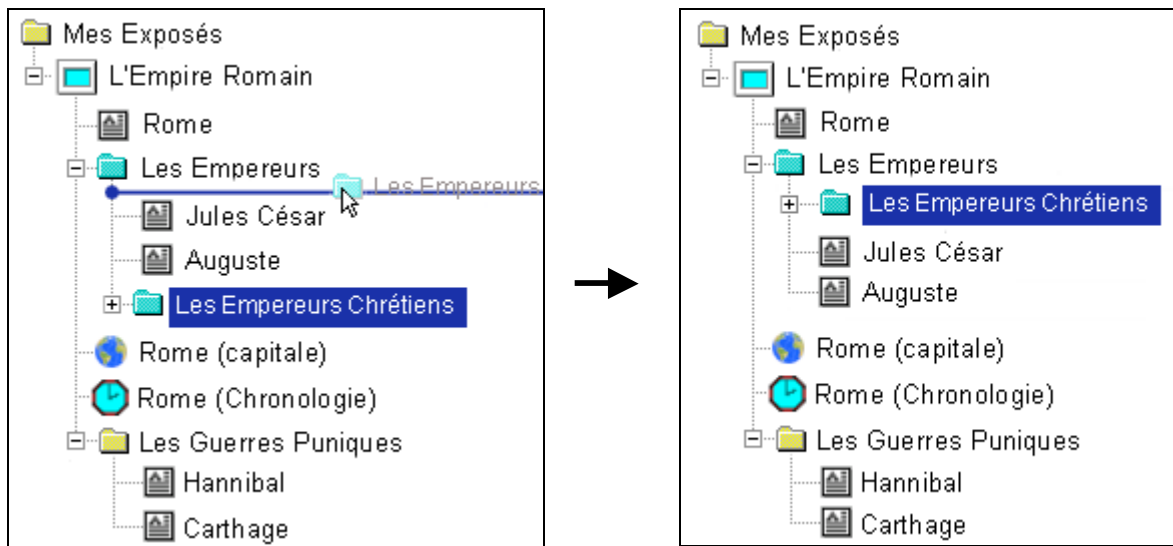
Mes Exposés
L'Empire Romain
Rome
Les Empereurs
Les Empereurs
Jules César
Auguste
Les Empereurs Chrétiens
Rome (capitale)
Rome (Chronologie)
Les Guerres Puniques
Hannibal
Carthage

Mes Exposés
L'Empire Romain
Rome
Les Empereurs
Les Empereurs Chrétiens
Jules César
Auguste
Rome (capitale)
Rome (Chronologie)
Les Guerres Puniques
Hannibal
Carthage